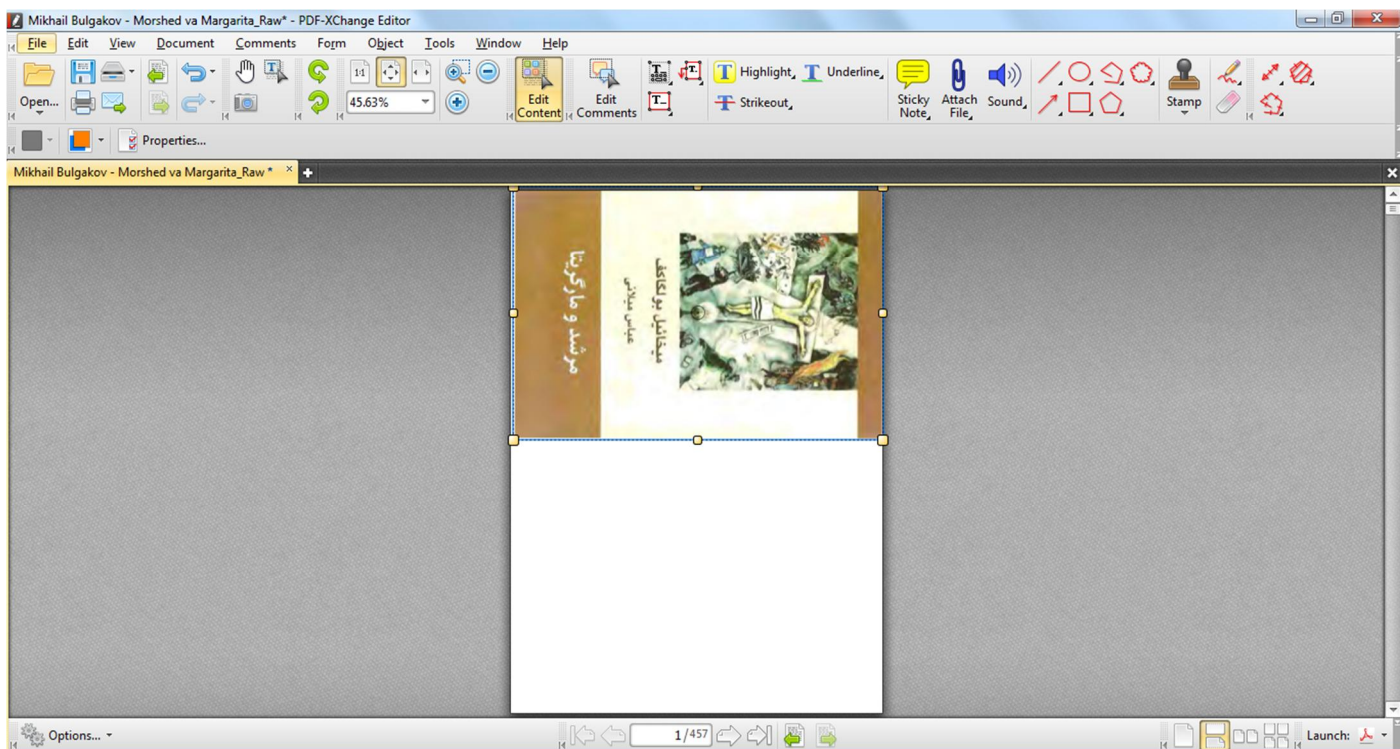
Mikhail Bulgakov - Morshed va Margarita_Raw* - PDF-XChange Editor

File Edit View Document Comments Form Object Tools Window Help

Open... 45.63% Edit Content Edit Comments Highlight Underline Strikeout Sticky Note Attach File Sound Stamp

Properties...

Mikhail Bulgakov - Morshed va Margarita_Raw *

مرشد و مارگریتا

میخائیل بولگاکف

عباس میلانی

Options... 1/457 Launch: